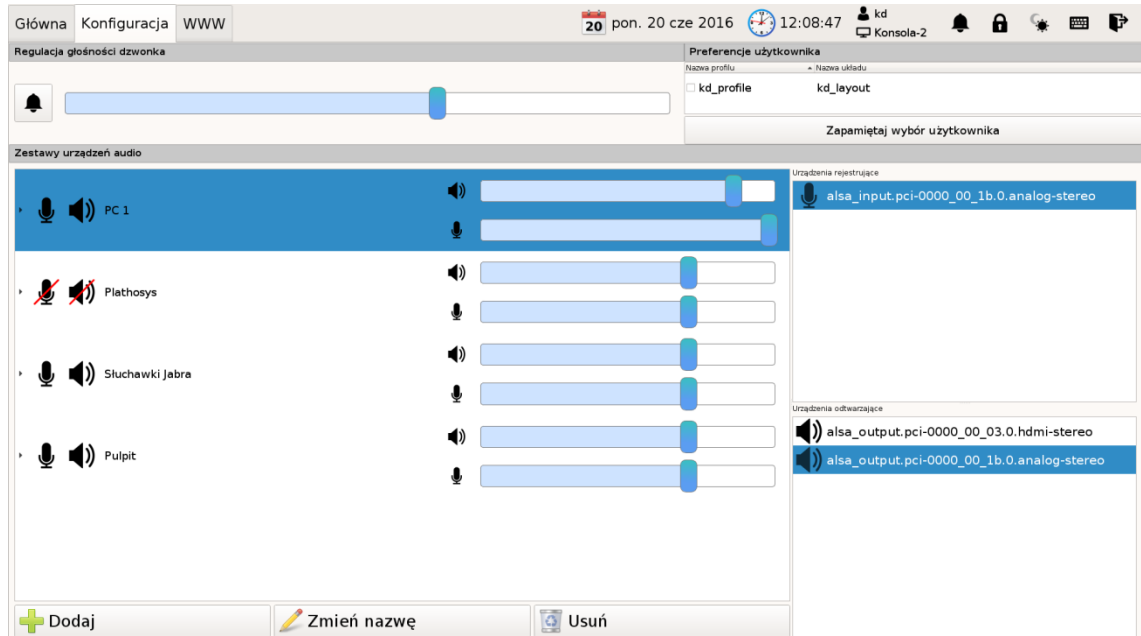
Główna Konfiguracja WWW

20 pon. 20 cze 2016 12:08:47 kd Konsola-2

Regulacja głośności dzwonka

Preferencje użytkownika

| Nazwa profilu | Nazwa układu |
|---|---|
| kd_profile | kd_layout |

Zapamiętaj wybór użytkownika

Zestawy urządzeń audio

PC 1

Plathosys

Słuchawki Jabra

Pulpit

Urządzenia rejestrujące

alsa_input.pci-0000_00_1b.0.analog-stereo

Urządzenia odtwarzające

alsa_output.pci-0000_00_03.0.hdmi-stereo

alsa_output.pci-0000_00_1b.0.analog-stereo

Dodaj Zmień nazwę Usuń